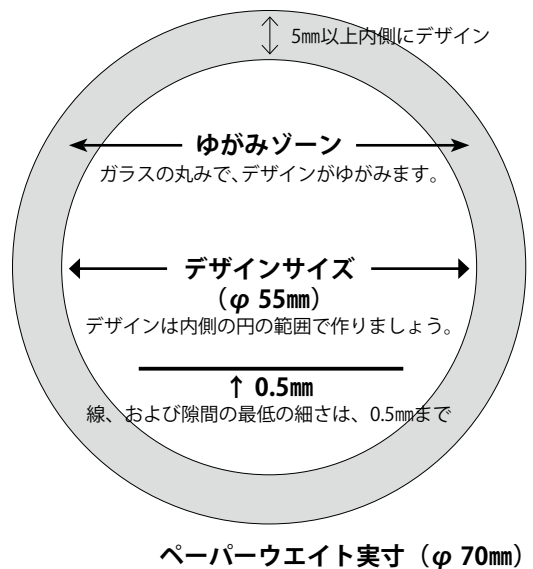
5㎜以上内側にデザイン

ゆがみゾーン
ガラスの丸みで、デザインがゆがみます。

デザインサイズ
（φ 55㎜）
デザインは内側の円の範囲で作りましょう。

↑ 0.5㎜
線、および隙間の最低の細さは、0.5㎜まで

ペーパーウエイト実寸（φ 70㎜）